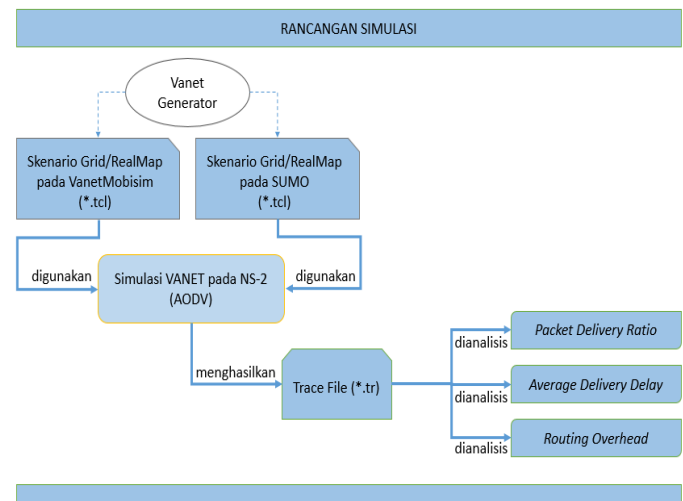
RANCANGAN SIMULASI

Vanet Generator

Skenario Grid/RealMap pada VanetMobisim (*.tcl)

Skenario Grid/RealMap pada SUMO (*.tcl)

digunakan

digunakan

Simulasi VANET pada NS-2 (AODV)

menghasilkan

Trace File (*.tr)

dianalisis

dianalisis

dianalisis

Packet Delivery Ratio

Average Delivery Delay

Routing Overhead